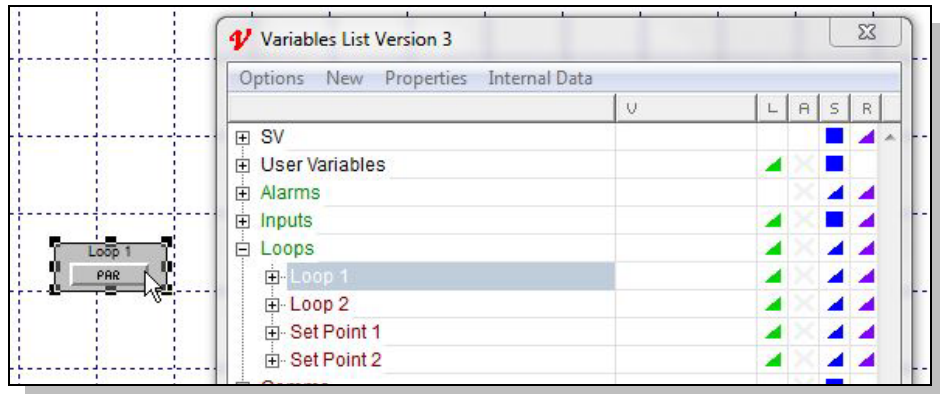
Loop 1
PAR

Variables List Version 3

Options New Properties Internal Data

| | V | L | A | S | R |
|---|---|---|---|---|---|
| SV | | | | | |
| User Variables | | | | | |
| Alarms | | | | | |
| Inputs | | | | | |
| Loops | | | | | |
| Loop 1 | | | | | |
| Loop 2 | | | | | |
| Set Point 1 | | | | | |
| Set Point 2 | | | | | |
| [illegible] | | | | | |